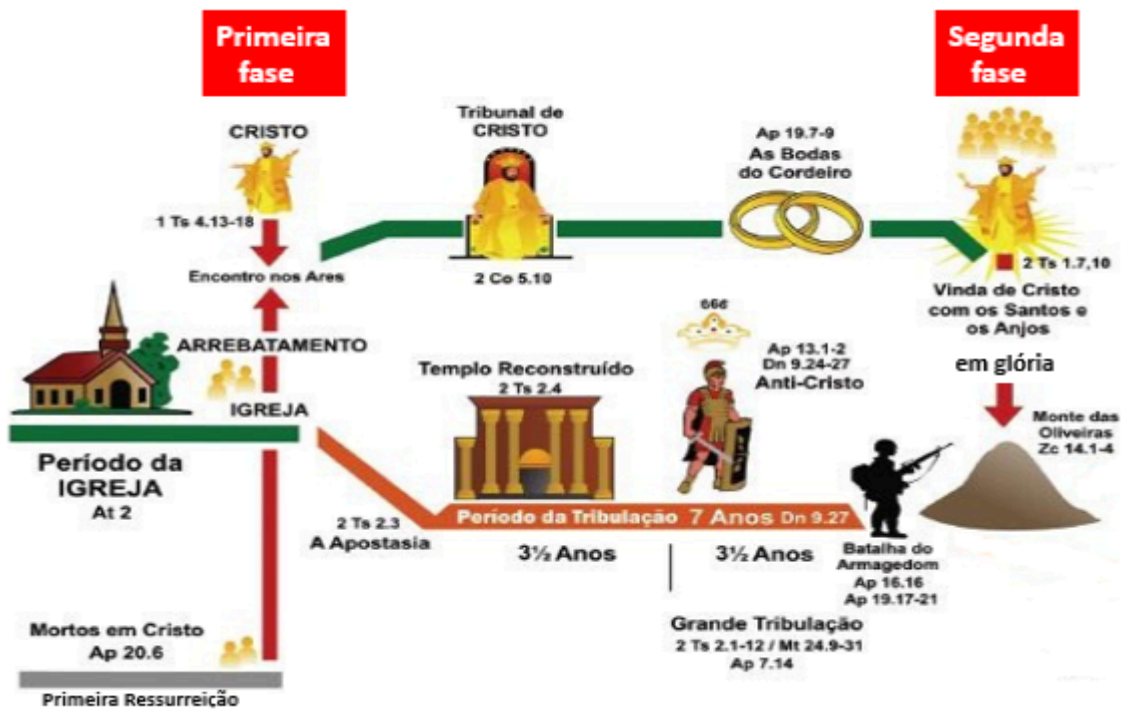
Primeira fase

Segunda fase

CRISTO

1 Ts 4.13-18

Encontro nos Ares

ARREBATAMENTO

IGREJA

Período da IGREJA
At 2

Tribunal de CRISTO

2 Co 5.10

Ap 19.7-9
As Bodas do Cordeiro

2 Ts 1.7,10

Vinda de Cristo com os Santos e os Anjos

em glória

666

Ap 13.1-2
Dn 9.24-27
Anti-Cristo

Templo Reconstruído
2 Ts 2.4

Monte das Oliveiras
Zc 14.1-4

2 Ts 2.3
A Apostasia

Período da Tribulação 7 Anos Dn 9.27

3½ Anos

3½ Anos

Batalha do Armagedom
Ap 16.16
Ap 19.17-21

Grande Tribulação
2 Ts 2.1-12 / Mt 24.9-31
Ap 7.14

Mortos em Cristo
Ap 20.6

Primeira Ressurreição